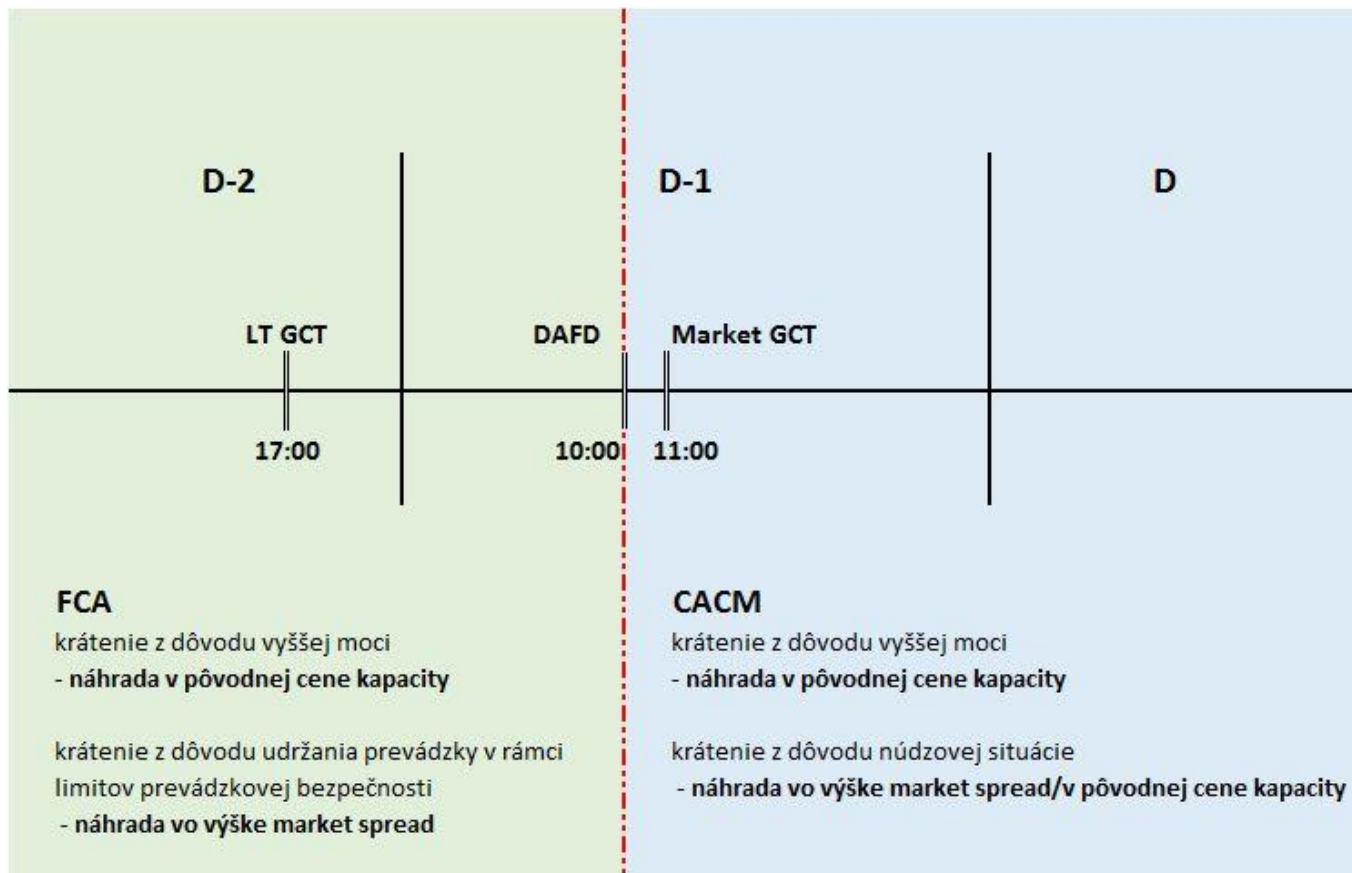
D-2

D-1

D

LT GCT

DAFD

Market GCT

17:00

10:00

11:00

**FCA**
krátenie z dôvodu vyššej moci
**- náhrada v pôvodnej cene kapacity**

krátenie z dôvodu udržania prevádzky v rámci limitov prevádzkovej bezpečnosti
**- náhrada vo výške market spread**

**CACM**
krátenie z dôvodu vyššej moci
**- náhrada v pôvodnej cene kapacity**

krátenie z dôvodu núdzovej situácie
**- náhrada vo výške market spread/v pôvodnej cene kapacity**